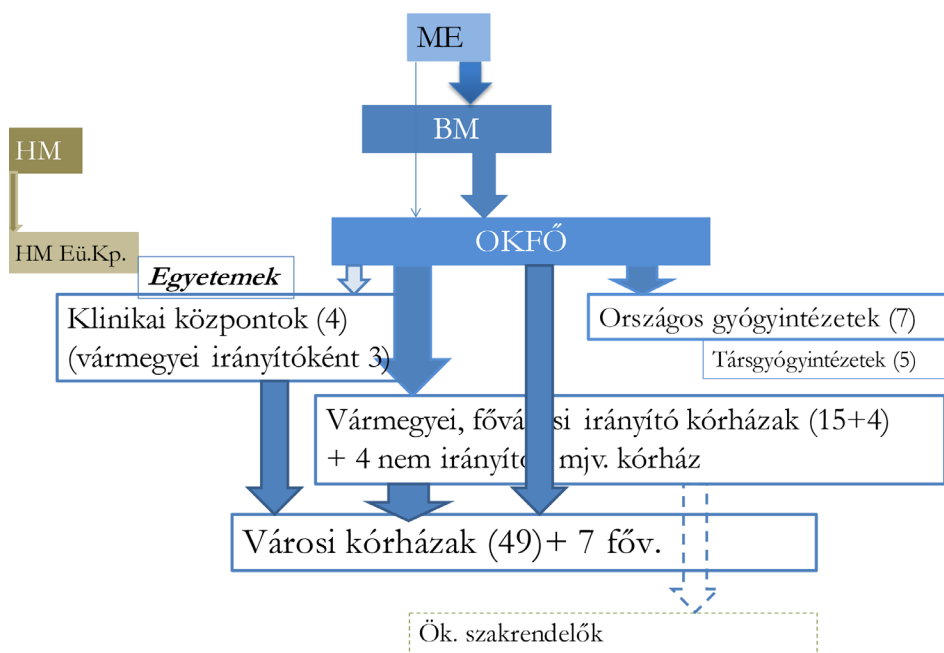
ME

BM

HM

HM Eü.Kp.

OKFŐ

Egyetemek

Klinikai központok (4) (vármegyei irányítóként 3)

Országos gyógyintézetek (7)

Társgyógyintézetek (5)

Vármegyei, fővá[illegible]si irányító kórházak (15+4) + 4 nem irányító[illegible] mjv. kórház

Városi kórházak (49)+ 7 főv.

Ök. szakrendelők